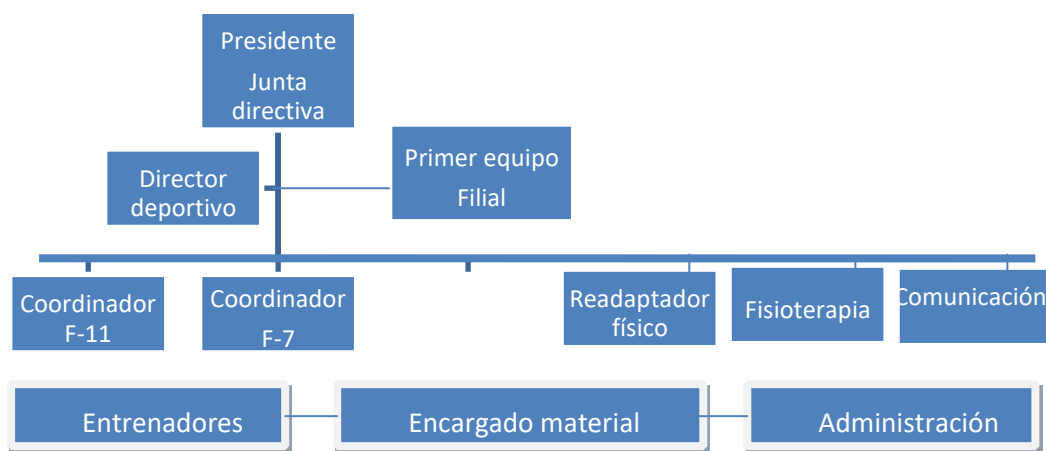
Presidente
Junta directiva

Director deportivo

Primer equipo
Filial

Coordinador F-11

Coordinador F-7

Readaptador físico

Fisioterapia

Comunicación

Entrenadores

Encargado material

Administración